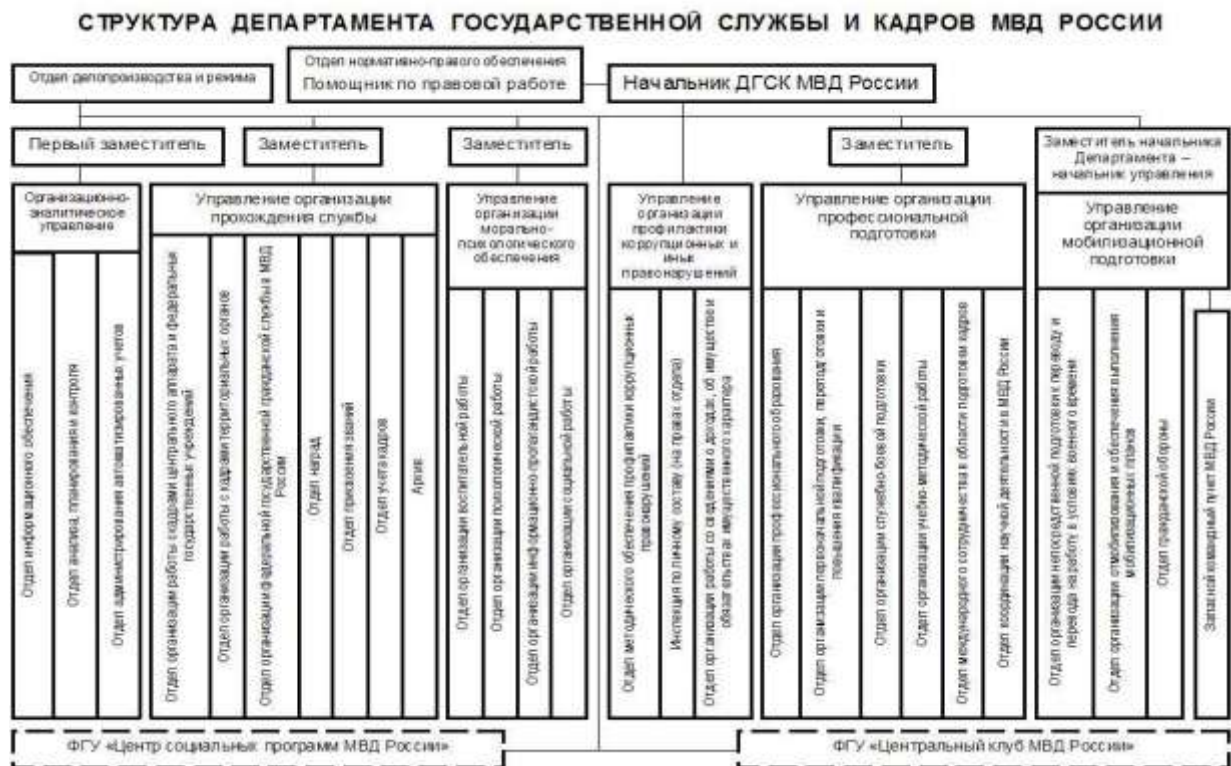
СТРУКТУРА ДЕПАРТАМЕНТА ГОСУДАРСТВЕННОЙ СЛУЖБЫ И КАДРОВ МВД РОССИИ

Отдел делопроизводства и режима

Отдел нормативно-правового обеспечения
Помощник по правовой работе

Начальник ДГСК МВД России

Первый заместитель

Заместитель

Заместитель

Заместитель

Заместитель начальника Департамента – начальник управления

Организационно-аналитическое управление

Отдел информационного обеспечения

Отдел анализа, планирования и контроля

Отдел администрирования автоматизированных учетов

Управление организации прохождения службы

Отдел организации работы с кадрами центрального аппарата и федеральных государственных учреждений

Отдел организации работы с кадрами территориальных органов

Отдел организации федеральной государственной гражданской службы в МВД России

Отдел наград

Отдел присвоения званий

Отдел учета кадров

Архив

Управление организации морально-психологического обеспечения

Отдел организации воспитательной работы

Отдел организации психологической работы

Отдел организации информационно-пропагандистской работы

Отдел организации социальной работы

Управление организации профилактики коррупционных и иных правонарушений

Отдел методического обеспечения профилактики коррупционных правонарушений

Инспекция по личному составу (на правах отдела)

Отдел организации работы со сведениями о доходах, об имуществе и обязательствах имущественного характера

Управление организации профессиональной подготовки

Отдел организации профессионального образования

Отдел организации первоначальной подготовки, переподготовки и повышения квалификации

Отдел организации служебно-боевой подготовки

Отдел организации учебно-методической работы

Отдел международного сотрудничества в области подготовки кадров

Отдел координации научной деятельности в МВД России

Управление организации мобилизационной подготовки

Отдел организации непосредственной подготовки к переводу и перевода на работу в условиях военного времени

Отдел организации стимулирования и обеспечения выполнения мобилизационных планов

Отдел гражданской обороны

Запасной командный пункт МВД России

ФГУ «Центр социальных программ МВД России»

ФГУ «Центральный клуб МВД России»